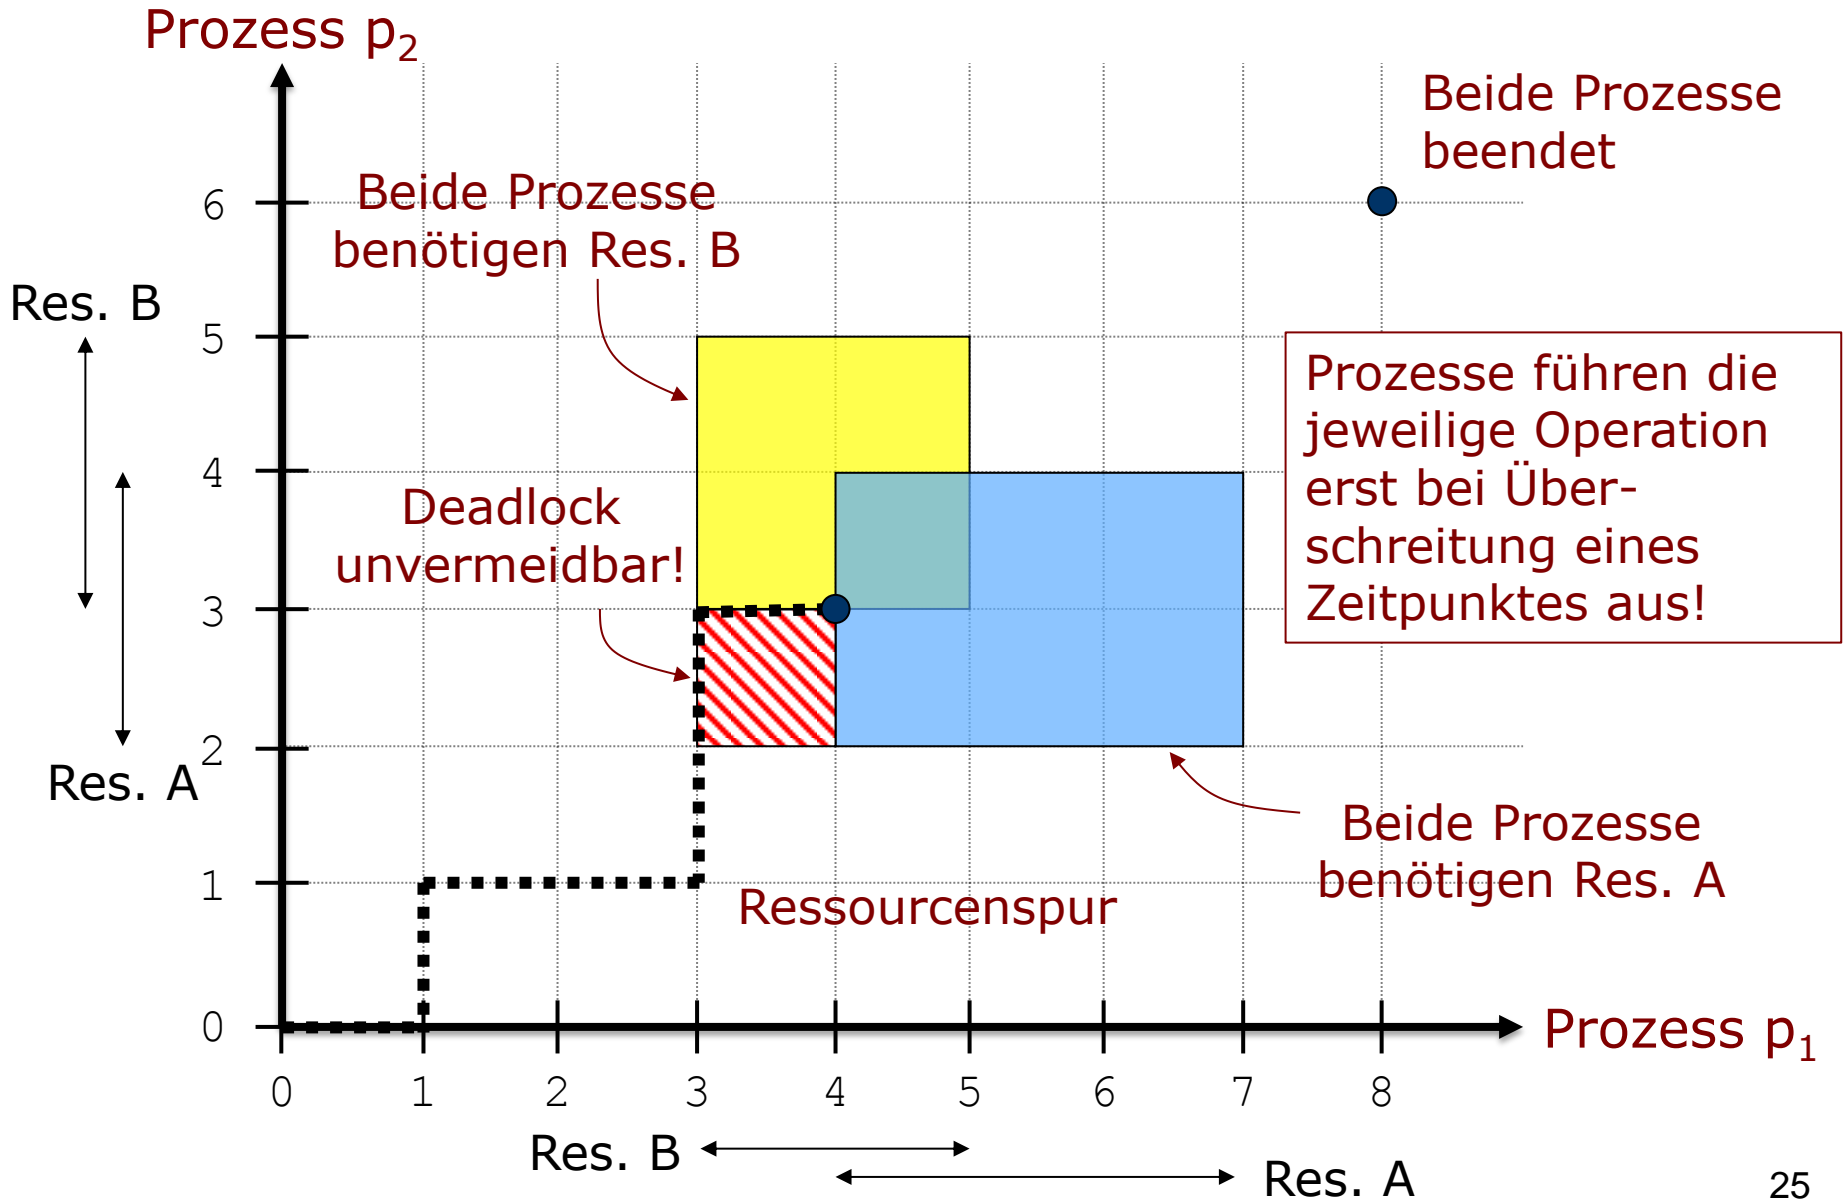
Prozess $p_2$

Beide Prozesse beendet

Beide Prozesse benötigen Res. B

Res. B

6

5

4

3

2

1

0

Res. A

Prozesse führen die jeweilige Operation erst bei Überschreitung eines Zeitpunktes aus!

Deadlock unvermeidbar!

Beide Prozesse benötigen Res. A

Ressourcenspur

Prozess $p_1$

0 1 2 3 4 5 6 7 8

Res. B

Res. A

25